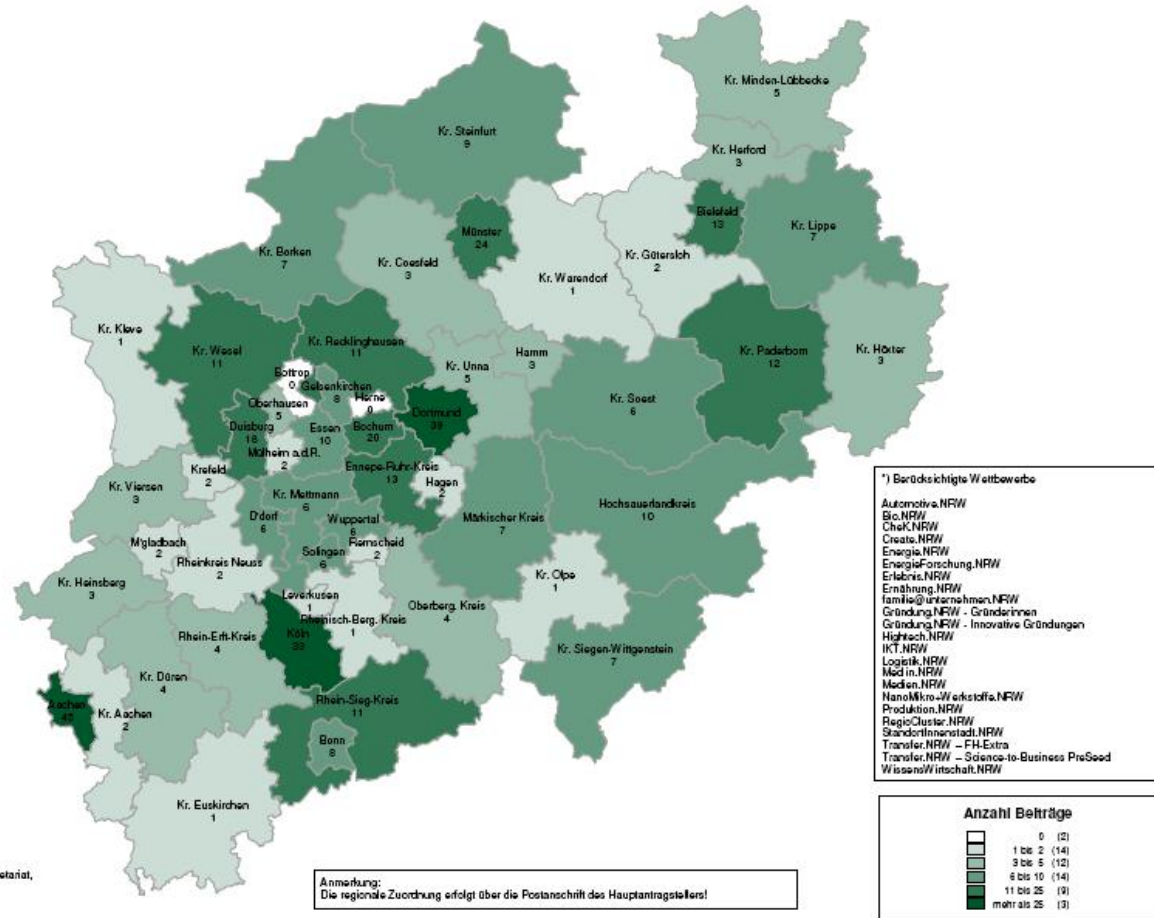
Kr. Minden-Lübbecke
5

Kr. Herford
3

Kr. Steinfurt
9

Bielefeld
13

Kr. Lippe
7

Münster
24

Kr. Borken
7

Kr. Coesfeld
3

Kr. Gütersloh
2

Kr. Warendorf
1

Kr. Kleve
1

Kr. Wesel
11

Kr. Recklinghausen
11

Kr. Paderborn
12

Kr. Höxter
3

Hamm
3

Kr. Unna
5

Bottrop
0

Gelsenkirchen
8

Herne
0

Oberhausen
5

Dortmund
39

Kr. Soest
6

Duisburg
16

Essen
10

Bochum
20

Mülheim a.d.R.
2

Ennepe-Ruhr-Kreis
13

Hagen
2

Krefeld
2

Kr. Viersen
3

Kr. Mettmann
6

D'dorf
6

Wuppertal
6

Märkischer Kreis
7

Hochsauerlandkreis
10

M'gladbach
2

Remscheid
2

Rheinkreis Neuss
2

Solingen
6

Kr. Heinsberg
3

Leverkusen
1

Kr. Olpe
1

Rheinisch-Berg. Kreis
1

Oberberg. Kreis
4

Rhein-Erft-Kreis
4

Köln
33

Kr. Düren
4

Kr. Siegen-Wittgenstein
7

Aachen
42

Kr. Aachen
2

Rhein-Sieg-Kreis
11

Bonn
8

Kr. Euskirchen
1

*) Berücksichtigte Wettbewerbe

Automotive.NRW
Bio.NRW
CheK.NRW
Create.NRW
Energie.NRW
EnergieForschung.NRW
Erlebnis.NRW
Ernährung.NRW
familie@unternehmen.NRW
Gründung.NRW - Gründerinnen
Gründung.NRW - Innovative Gründungen
Hightech.NRW
IKT.NRW
Logistik.NRW
Med in.NRW
Medien.NRW
NanoMikro+Werkstoffe.NRW
Produktion.NRW
RegioCluster.NRW
StandortInnenstadt.NRW
Transfer.NRW – FH-Extra
Transfer.NRW – Science-to-Business PreSeed
WissensWirtschaft.NRW

Anzahl Beiträge

0 (2)
1 bis 2 (14)
3 bis 5 (12)
6 bis 10 (14)
11 bis 25 (9)
mehr als 25 (3)

Anmerkung:
Die regionale Zuordnung erfolgt über die Postanschrift des Hauptantragstellers!

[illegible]etariat,